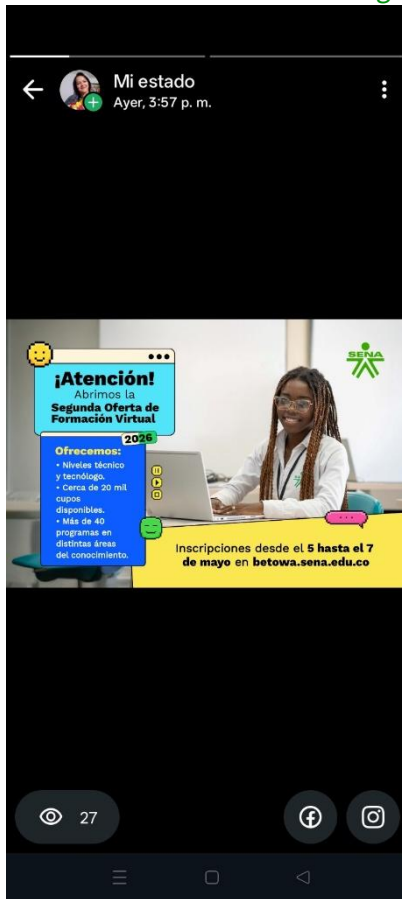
Mi estado
Ayer, 3:57 p. m.

¡Atención!
Abrimos la
Segunda Oferta de Formación Virtual
2026

SENA

Ofrecemos:
• Niveles técnico y tecnólogo.
• Cerca de 20 mil cupos disponibles.
• Más de 40 programas en distintas áreas del conocimiento.

Inscripciones desde el 5 hasta el 7 de mayo en betowa.sena.edu.co

27